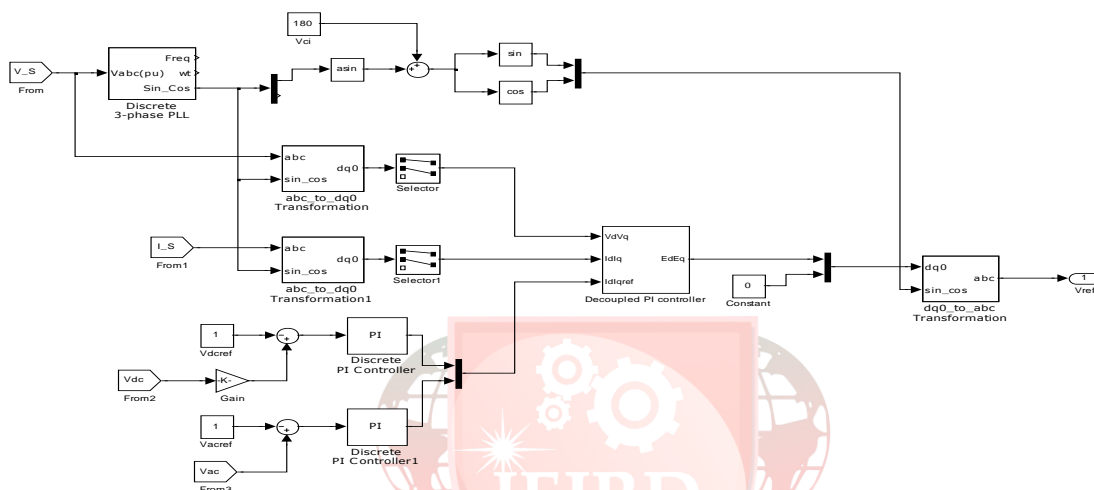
180
Vci

V_S
From

Vabc(pu)
Freq
wt
Sin_Cos
Discrete
3-phase PLL

asin
+
+
sin
cos

abc
sin_cos
dq0
abc_to_dq0
Transformation

Selector

I_S
From1

abc
sin_cos
dq0
abc_to_dq0
Transformation1

Selector1

VdVq
IdIq
IdIqref
EdEq
Decoupled PI controller

0
Constant

dq0
sin_cos
abc
dq0_to_abc
Transformation

1
Vref

1
Vdcref
-
+
PI
Discrete
PI Controller

Vdc
From2
-K-
Gain

1
Vacref
-
+
PI
Discrete
PI Controller1

Vac
From3

IJIRD